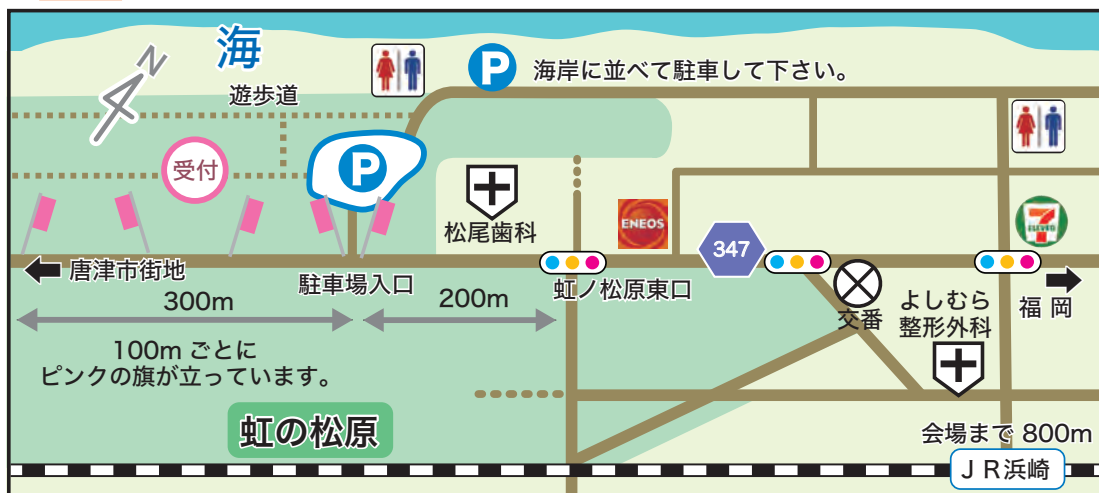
海

N

遊歩道

P 海岸に並べて駐車して下さい。

受付

P

松尾歯科

ENEOS

347

唐津市街地

駐車場入口

虹ノ松原東口

交番

よしむら
整形外科

福 岡

300m

200m

100m ごとに
ピンクの旗が立っています。

虹の松原

会場まで 800m

J R浜崎

ELEVEn